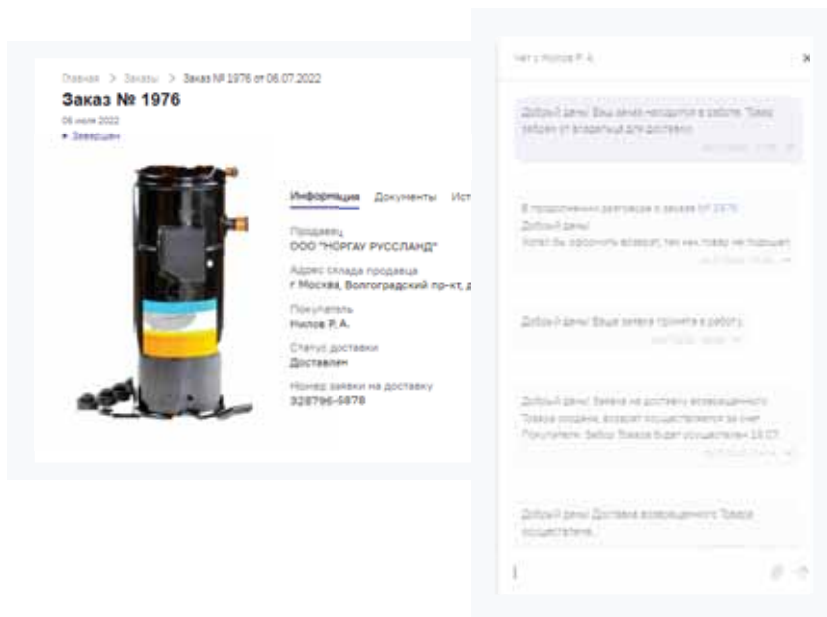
Главная > Заказы > Заказ № 1976 от 06.07.2022

Заказ № 1976

06 июля 2022

• Завершен

Информация Документы Ист

Продавец
ООО "НОРГАУ РУССЛАНД"

Адрес склада продавца
г Москва, Волгоградский пр-кт, д

Покупатель
Нилов Р. А.

Статус доставки
Доставлен

Номер заявки на доставку
328796-5878

Чат с Ниловым Р. А.

Добрый день! Ваш заказ находится в работе. Товар забран от владельца для доставки.

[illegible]

В продолжение разговора о заказе № 1976
Добрый день!
Хотел бы оформить возврат, так как товар не подошел

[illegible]

Добрый день! Ваша заявка принята в работу.

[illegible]

Добрый день! Заявка на доставку возвращенного Товара создана, возврат осуществляется за счет Покупателя. Забор Товара будет осуществлен 18.07.

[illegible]

Добрый день! Доставка возвращенного Товара осуществлена.